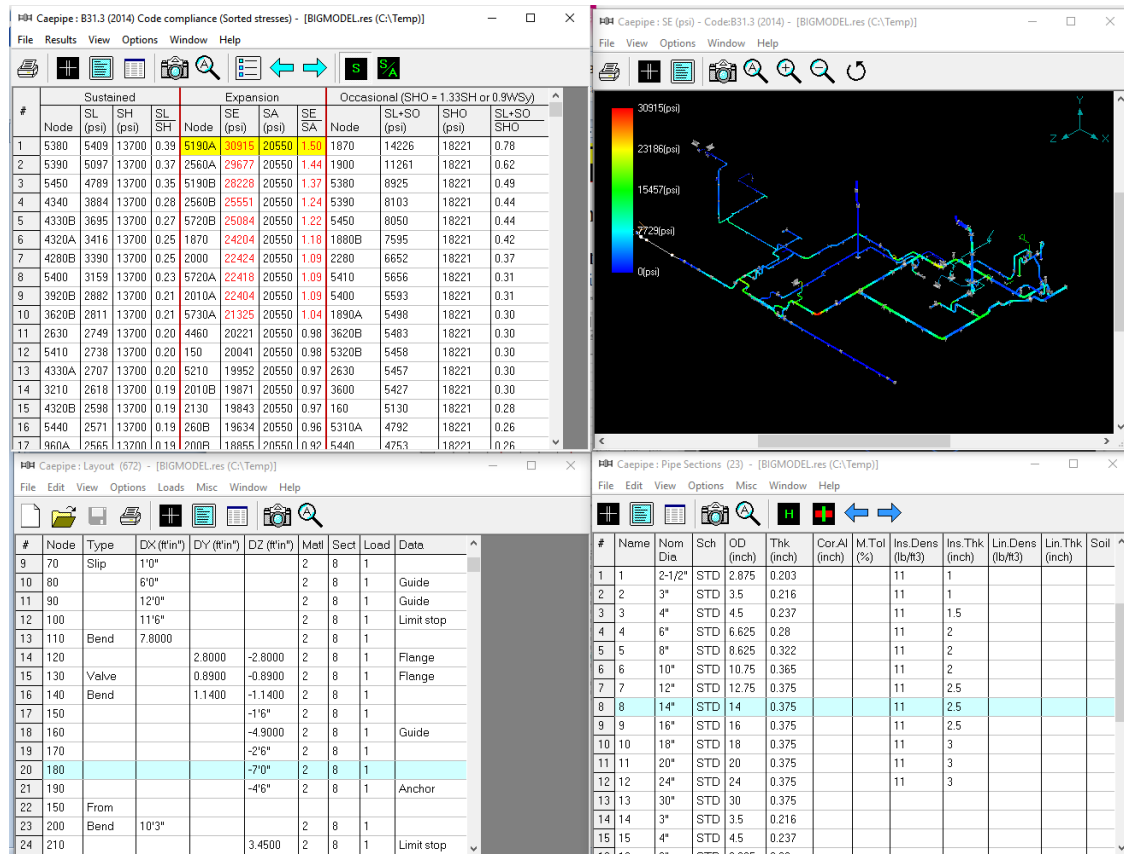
Caepipe : B31.3 (2014) Code compliance (Sorted stresses) - [BIGMODEL.res (C:\Temp)]

File Results View Options Window Help

| # | Sustained Node | SL (psi) | SH (psi) | SL/SH | Expansion Node | SE (psi) | SA (psi) | SE/SA | Occasional (SHO = 1.33SH or 0.9WSy) Node | SL+SO (psi) | SHO (psi) | SL+SO/SHO |
|---|---|---|---|---|---|---|---|---|---|---|---|---|
| 1 | 5380 | 5409 | 13700 | 0.39 | 5190A | 30915 | 20550 | 1.50 | 1870 | 14226 | 18221 | 0.78 |
| 2 | 5390 | 5097 | 13700 | 0.37 | 2560A | 29677 | 20550 | 1.44 | 1900 | 11261 | 18221 | 0.62 |
| 3 | 5450 | 4789 | 13700 | 0.35 | 5190B | 28228 | 20550 | 1.37 | 5380 | 8925 | 18221 | 0.49 |
| 4 | 4340 | 3884 | 13700 | 0.28 | 2560B | 25551 | 20550 | 1.24 | 5390 | 8103 | 18221 | 0.44 |
| 5 | 4330B | 3695 | 13700 | 0.27 | 5720B | 25084 | 20550 | 1.22 | 5450 | 8050 | 18221 | 0.44 |
| 6 | 4320A | 3416 | 13700 | 0.25 | 1870 | 24204 | 20550 | 1.18 | 1880B | 7595 | 18221 | 0.42 |
| 7 | 4280B | 3390 | 13700 | 0.25 | 2000 | 22424 | 20550 | 1.09 | 2280 | 6652 | 18221 | 0.37 |
| 8 | 5400 | 3159 | 13700 | 0.23 | 5720A | 22418 | 20550 | 1.09 | 5410 | 5656 | 18221 | 0.31 |
| 9 | 3920B | 2882 | 13700 | 0.21 | 2010A | 22404 | 20550 | 1.09 | 5400 | 5593 | 18221 | 0.31 |
| 10 | 3620B | 2811 | 13700 | 0.21 | 5730A | 21325 | 20550 | 1.04 | 1890A | 5498 | 18221 | 0.30 |
| 11 | 2630 | 2749 | 13700 | 0.20 | 4460 | 20221 | 20550 | 0.98 | 3620B | 5483 | 18221 | 0.30 |
| 12 | 5410 | 2738 | 13700 | 0.20 | 150 | 20041 | 20550 | 0.98 | 5320B | 5458 | 18221 | 0.30 |
| 13 | 4330A | 2707 | 13700 | 0.20 | 5210 | 19952 | 20550 | 0.97 | 2630 | 5457 | 18221 | 0.30 |
| 14 | 3210 | 2618 | 13700 | 0.19 | 2010B | 19871 | 20550 | 0.97 | 3600 | 5427 | 18221 | 0.30 |
| 15 | 4320B | 2598 | 13700 | 0.19 | 2130 | 19843 | 20550 | 0.97 | 160 | 5130 | 18221 | 0.28 |
| 16 | 5440 | 2571 | 13700 | 0.19 | 260B | 19634 | 20550 | 0.96 | 5310A | 4792 | 18221 | 0.26 |
| 17 | 960A | 2565 | 13700 | 0.19 | 200B | 18855 | 20550 | 0.92 | 5440 | 4753 | 18221 | 0.26 |

Caepipe : SE (psi) - Code:B31.3 (2014) - [BIGMODEL.res (C:\Temp)]

File View Options Window Help

30915(psi)
23186(psi)
15457(psi)
7729(psi)
0(psi)
Y Z X

Caepipe : Layout (672) - [BIGMODEL.res (C:\Temp)]

File Edit View Options Loads Misc Window Help

| # | Node | Type | DX (ft'in") | DY (ft'in") | DZ (ft'in") | Matl | Sect | Load | Data |
|---|---|---|---|---|---|---|---|---|---|
| 9 | 70 | Slip | 1'0" | | | 2 | 8 | 1 | |
| 10 | 80 | | 6'0" | | | 2 | 8 | 1 | Guide |
| 11 | 90 | | 12'0" | | | 2 | 8 | 1 | Guide |
| 12 | 100 | | 11'6" | | | 2 | 8 | 1 | Limit stop |
| 13 | 110 | Bend | 7.8000 | | | 2 | 8 | 1 | |
| 14 | 120 | | | 2.8000 | -2.8000 | 2 | 8 | 1 | Flange |
| 15 | 130 | Valve | | 0.8900 | -0.8900 | 2 | 8 | 1 | Flange |
| 16 | 140 | Bend | | 1.1400 | -1.1400 | 2 | 8 | 1 | |
| 17 | 150 | | | | -1'6" | 2 | 8 | 1 | |
| 18 | 160 | | | | -4.9000 | 2 | 8 | 1 | Guide |
| 19 | 170 | | | | -2'6" | 2 | 8 | 1 | |
| 20 | 180 | | | | -7'0" | 2 | 8 | 1 | |
| 21 | 190 | | | | -4'6" | 2 | 8 | 1 | Anchor |
| 22 | 150 | From | | | | | | | |
| 23 | 200 | Bend | 10'3" | | | 2 | 8 | 1 | |
| 24 | 210 | | | | 3.4500 | 2 | 8 | 1 | Limit stop |

Caepipe : Pipe Sections (23) - [BIGMODEL.res (C:\Temp)]

File Edit View Options Misc Window Help

H

| # | Name | Nom Dia | Sch | OD (inch) | Thk (inch) | Cor.Al (inch) | M.Tol (%) | Ins.Dens (lb/ft3) | Ins.Thk (inch) | Lin.Dens (lb/ft3) | Lin.Thk (inch) | Soil |
|---|---|---|---|---|---|---|---|---|---|---|---|---|
| 1 | 1 | 2-1/2" | STD | 2.875 | 0.203 | | | 11 | 1 | | | |
| 2 | 2 | 3" | STD | 3.5 | 0.216 | | | 11 | 1 | | | |
| 3 | 3 | 4" | STD | 4.5 | 0.237 | | | 11 | 1.5 | | | |
| 4 | 4 | 6" | STD | 6.625 | 0.28 | | | 11 | 2 | | | |
| 5 | 5 | 8" | STD | 8.625 | 0.322 | | | 11 | 2 | | | |
| 6 | 6 | 10" | STD | 10.75 | 0.365 | | | 11 | 2 | | | |
| 7 | 7 | 12" | STD | 12.75 | 0.375 | | | 11 | 2.5 | | | |
| 8 | 8 | 14" | STD | 14 | 0.375 | | | 11 | 2.5 | | | |
| 9 | 9 | 16" | STD | 16 | 0.375 | | | 11 | 2.5 | | | |
| 10 | 10 | 18" | STD | 18 | 0.375 | | | 11 | 3 | | | |
| 11 | 11 | 20" | STD | 20 | 0.375 | | | 11 | 3 | | | |
| 12 | 12 | 24" | STD | 24 | 0.375 | | | 11 | 3 | | | |
| 13 | 13 | 30" | STD | 30 | 0.375 | | | | | | | |
| 14 | 14 | 3" | STD | 3.5 | 0.216 | | | | | | | |
| 15 | 15 | 4" | STD | 4.5 | 0.237 | | | | | | | |